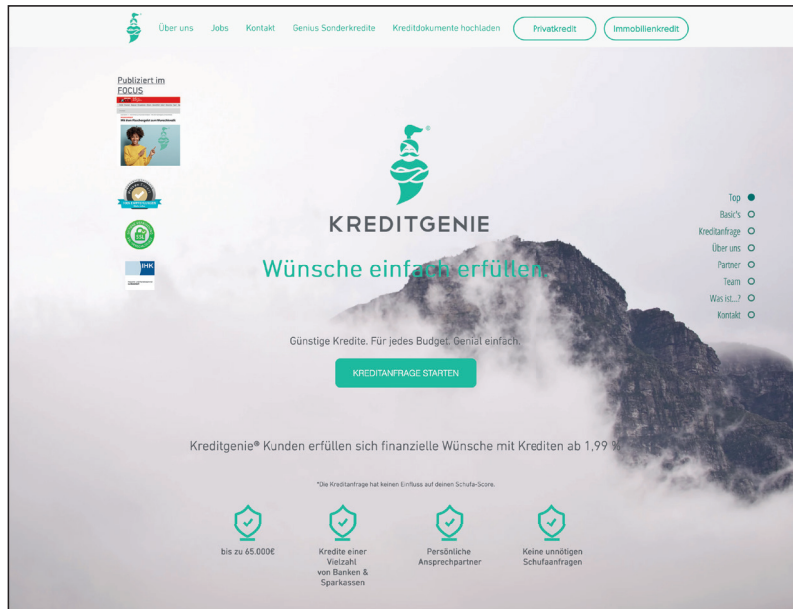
Über uns Jobs Kontakt Genius Sonderkredite Kreditdokumente hochladen Privatkredit Immobilienkredit

Publiziert im FOCUS

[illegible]

IHK

KREDITGENIE

Wünsche einfach erfüllen.

Top
Basic's
Kreditanfrage
Über uns
Partner
Team
Was ist...?
Kontakt

Günstige Kredite. Für jedes Budget. Genial einfach.

KREDITANFRAGE STARTEN

Kreditgenie® Kunden erfüllen sich finanzielle Wünsche mit Krediten ab 1,99 %

*Die Kreditanfrage hat keinen Einfluss auf deinen Schufa-Score.

bis zu 65.000€

Kredite einer Vielzahl von Banken & Sparkassen

Persönliche Ansprechpartner

Keine unnötigen Schufaanfragen